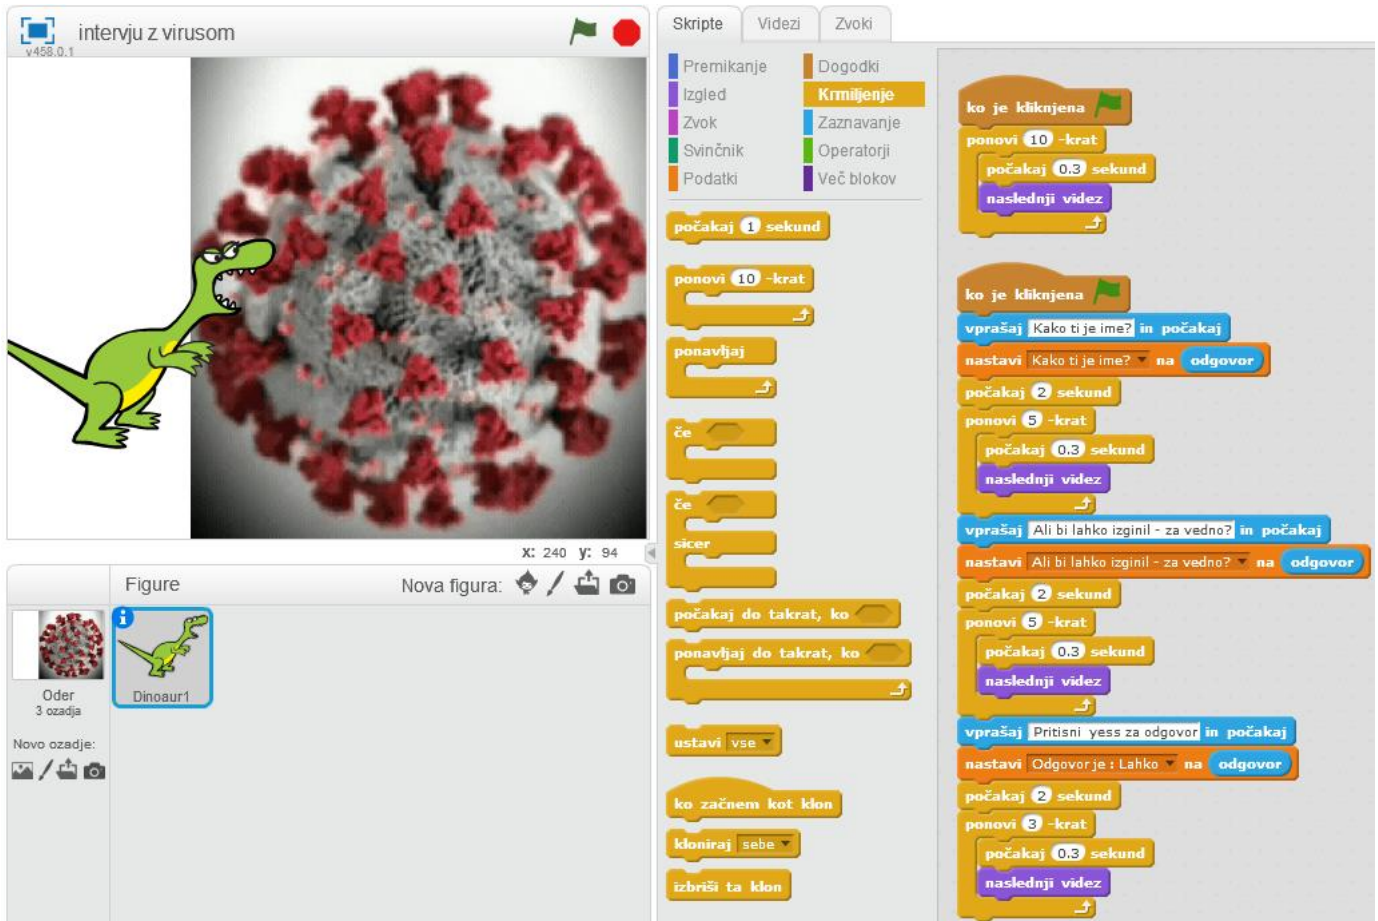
intervju z virusom
v458.0.1

x: 240 y: 94

Figure
Nova figura:

Oder
3 ozadja

Novo ozadje:

Dinoaur1

Skripte
Videzi
Zvoki

Premikanje
Izgled
Zvok
Svinčnik
Podatki
Dogodki
Krmiljenje
Zaznavanje
Operatorji
Več blokov

počakaj 1 sekund
ponovi 10 -krat
ponavljaj
če
če
sicer
počakaj do takrat, ko
ponavljaj do takrat, ko
ustavi vse
ko začnem kot klon
kloniraj sebe
izbriši ta klon

ko je kliknjena
ponovi 10 -krat
počakaj 0.3 sekund
naslednji videz

ko je kliknjena
vprašaj Kako ti je ime? in počakaj
nastavi Kako ti je ime? na odgovor
počakaj 2 sekund
ponovi 5 -krat
počakaj 0.3 sekund
naslednji videz
vprašaj Ali bi lahko izginil - za vedno? in počakaj
nastavi Ali bi lahko izginil - za vedno? na odgovor
počakaj 2 sekund
ponovi 5 -krat
počakaj 0.3 sekund
naslednji videz
vprašaj Pritisni yess za odgovor in počakaj
nastavi Odgovor je : Lahko na odgovor
počakaj 2 sekund
ponovi 3 -krat
počakaj 0.3 sekund
naslednji videz